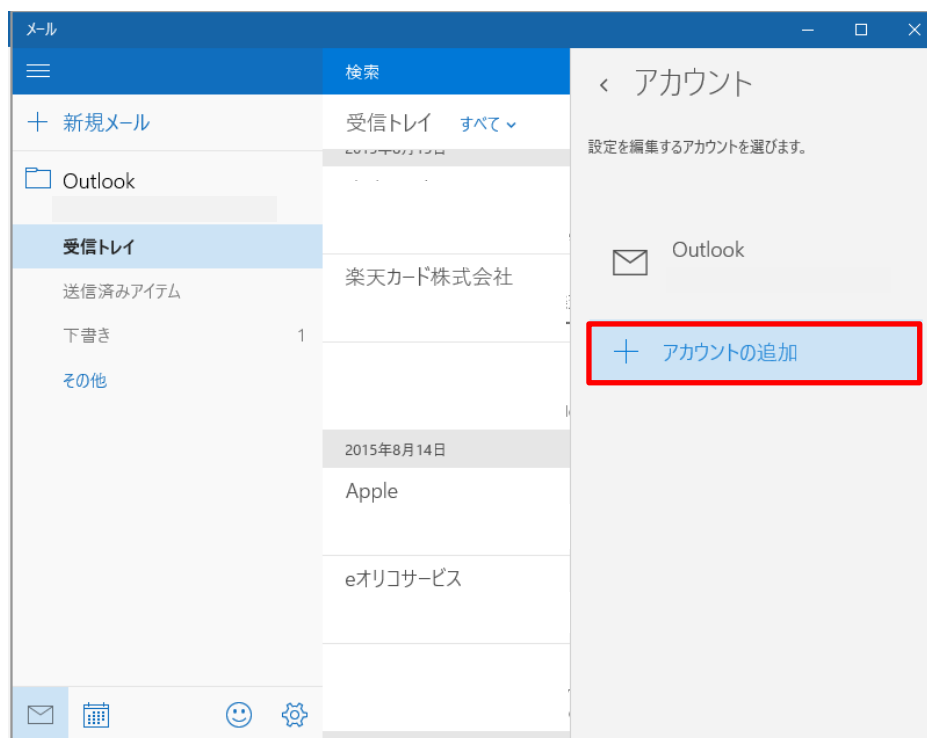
メール

新規メール

Outlook

受信トレイ

送信済みアイテム

下書き 1

その他

検索

受信トレイ すべて

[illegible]

楽天カード株式会社

2015年8月14日

Apple

eオリコサービス

アカウント

設定を編集するアカウントを選びます。

Outlook

アカウントの追加